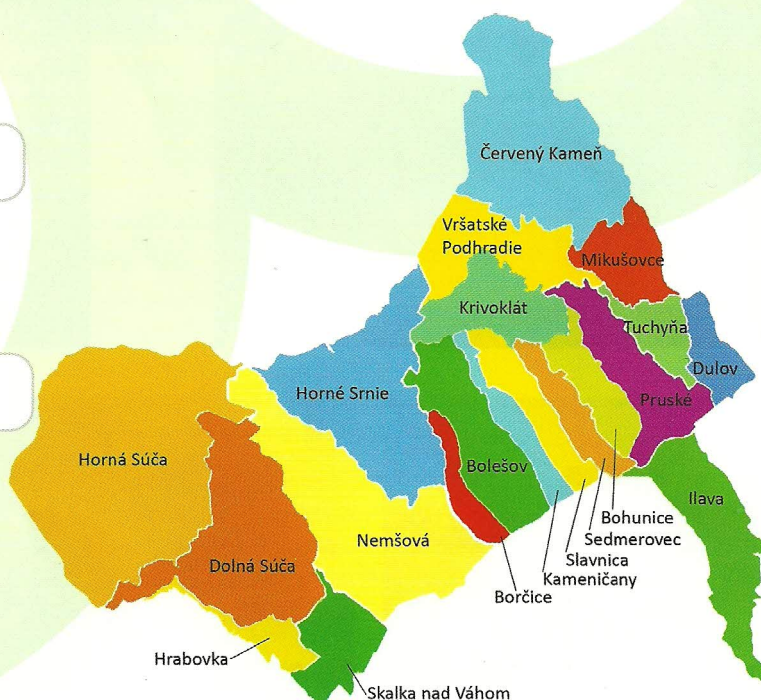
Červený Kameň

Vršatské Podhradie

Mikušovce

Krivoklát

Tuchyňa

Dulov

Horné Srnie

Pruské

Horná Súča

Bolešov

Ilava

Bohunice

Sedmerovec

Nemšová

Slavnica

Dolná Súča

Kameničany

Borčice

Hrabovka

Skalka nad Váhom